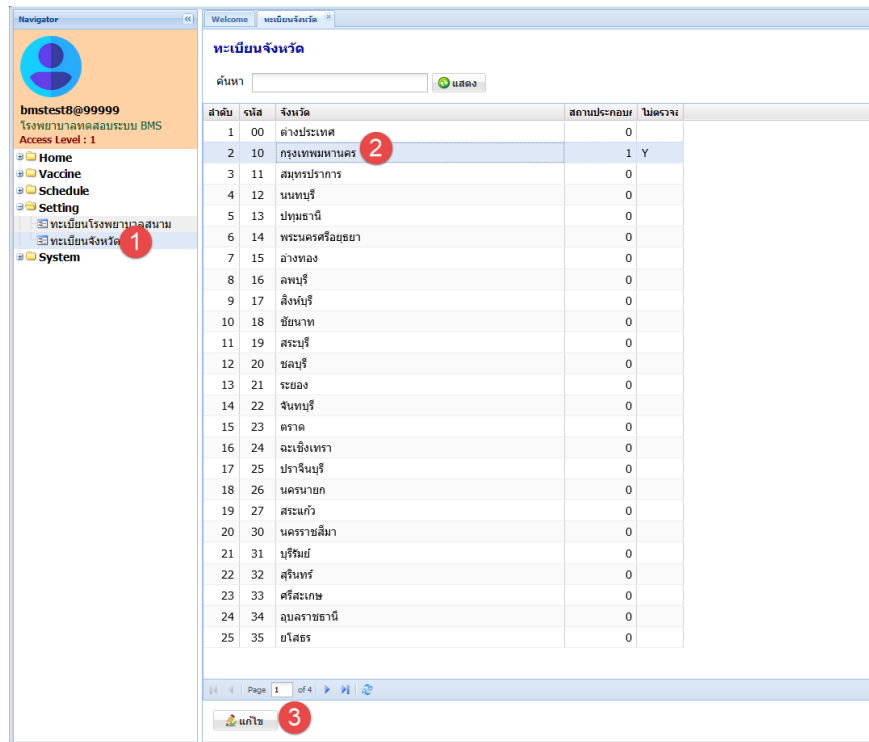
Navigator

bmstest8@99999
โรงพยาบาลทดสอบระบบ BMS
Access Level : 1

Home
Vaccine
Schedule
Setting
ทะเบียนโรงพยาบาลสนาม
ทะเบียนจังหวัด
1
System

Welcome | ทะเบียนจังหวัด

ทะเบียนจังหวัด

ค้นหา [ ] แสดง

| ลำดับ | รหัส | จังหวัด | สถานประกอบ | ไม่ตรวจ |
|---|---|---|---|---|
| 1 | 00 | ต่างประเทศ | 0 | |
| 2 | 10 | กรุงเทพมหานคร | 1 | Y |
| 3 | 11 | สมุทรปราการ | 0 | |
| 4 | 12 | นนทบุรี | 0 | |
| 5 | 13 | ปทุมธานี | 0 | |
| 6 | 14 | พระนครศรีอยุธยา | 0 | |
| 7 | 15 | อ่างทอง | 0 | |
| 8 | 16 | ลพบุรี | 0 | |
| 9 | 17 | สิงห์บุรี | 0 | |
| 10 | 18 | ชัยนาท | 0 | |
| 11 | 19 | สระบุรี | 0 | |
| 12 | 20 | ชลบุรี | 0 | |
| 13 | 21 | ระยอง | 0 | |
| 14 | 22 | จันทบุรี | 0 | |
| 15 | 23 | ตราด | 0 | |
| 16 | 24 | ฉะเชิงเทรา | 0 | |
| 17 | 25 | ปราจีนบุรี | 0 | |
| 18 | 26 | นครนายก | 0 | |
| 19 | 27 | สระแก้ว | 0 | |
| 20 | 30 | นครราชสีมา | 0 | |
| 21 | 31 | บุรีรัมย์ | 0 | |
| 22 | 32 | สุรินทร์ | 0 | |
| 23 | 33 | ศรีสะเกษ | 0 | |
| 24 | 34 | อุบลราชธานี | 0 | |
| 25 | 35 | ยโสธร | 0 | |

2

Page 1 of 4

แก้ไข
3